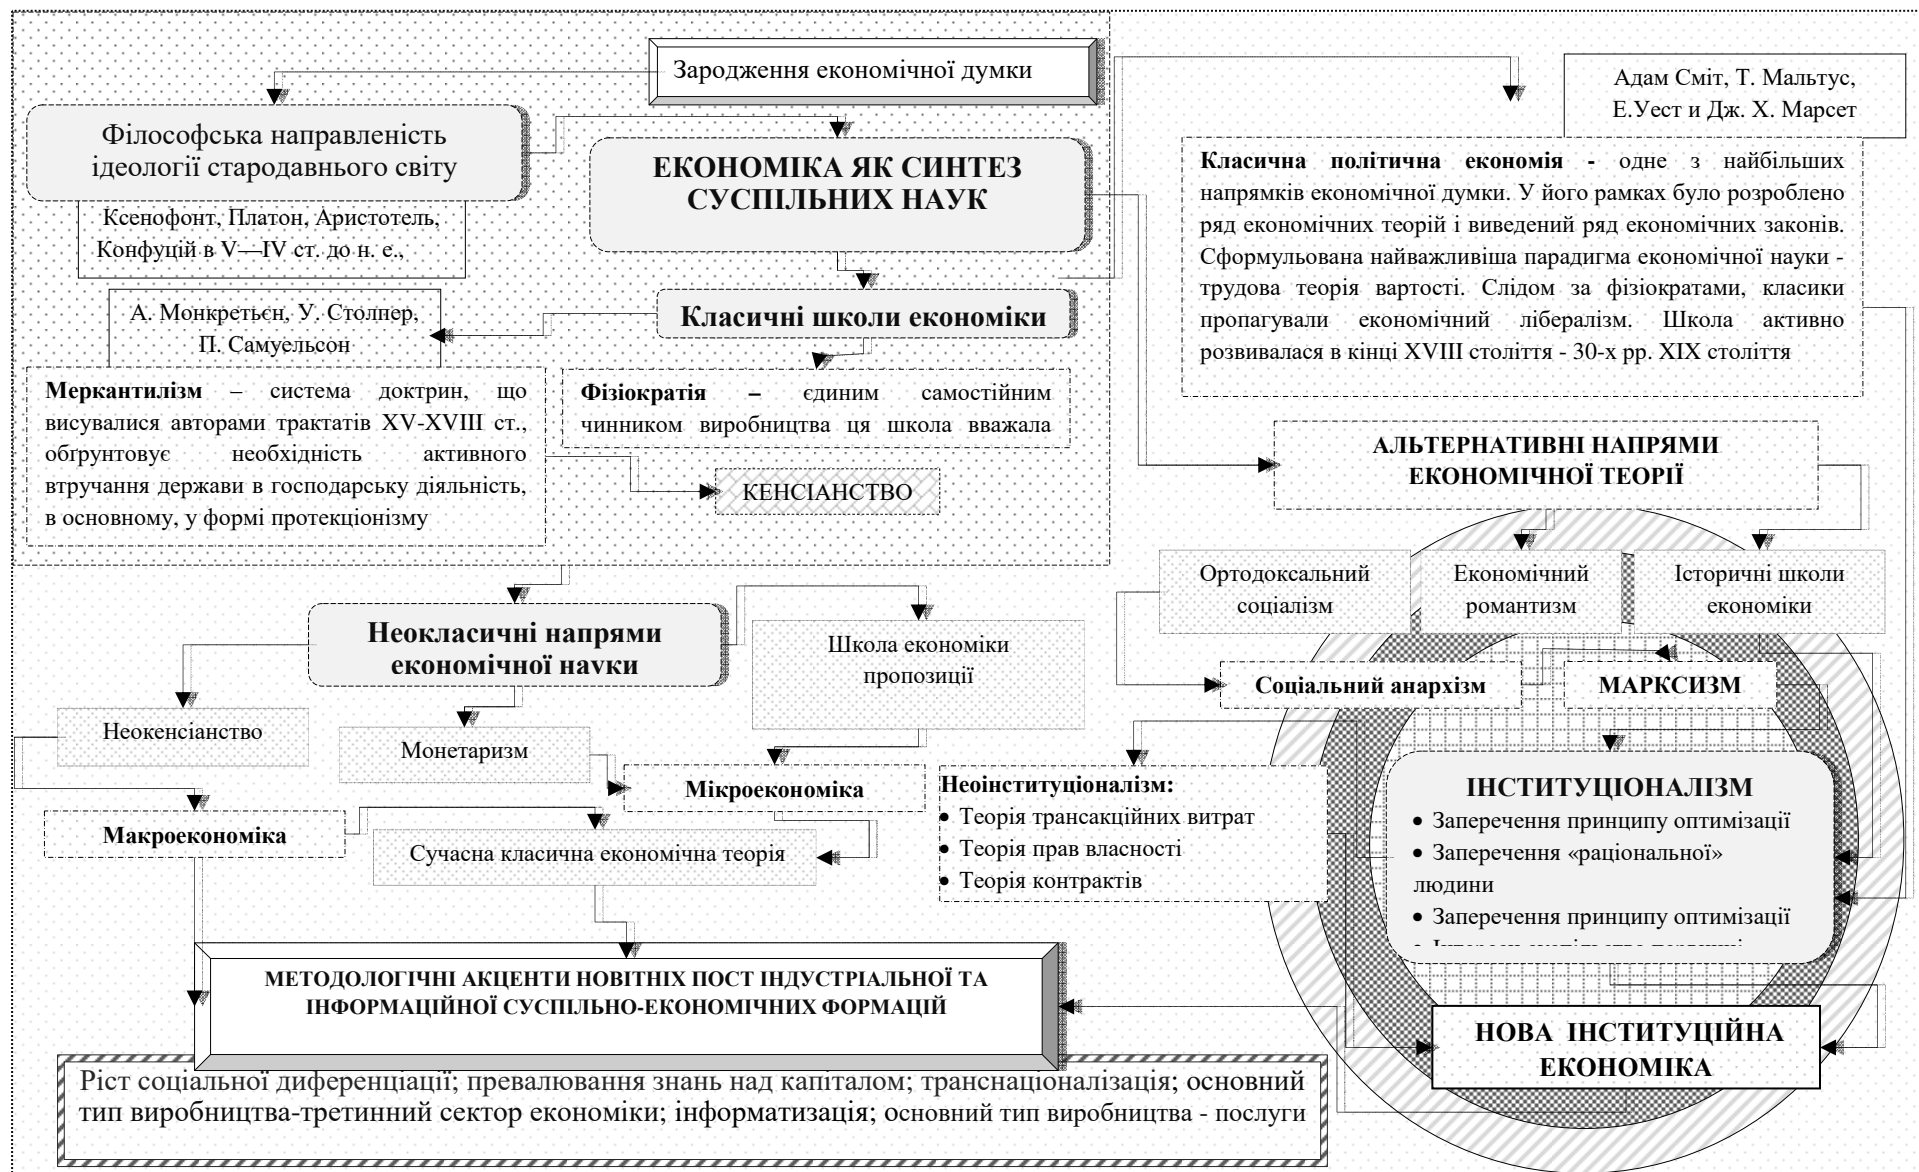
Зародження економічної думки

Філософська направленість ідеології стародавнього світу

Ксенофонт, Платон, Аристотель, Конфуцій в V—IV ст. до н. е.,

ЕКОНОМІКА ЯК СИНТЕЗ СУСПІЛЬНИХ НАУК

Адам Сміт, Т. Мальтус, Е.Уест и Дж. Х. Марсет

**Класична політична економія -** одне з найбільших напрямків економічної думки. У його рамках було розроблено ряд економічних теорій і виведений ряд економічних законів. Сформульована найважливіша парадигма економічної науки - трудова теорія вартості. Слідом за фізіократами, класики пропагували економічний лібералізм. Школа активно розвивалася в кінці XVIII століття - 30-х рр. XIX століття

А. Монкретьєн, У. Столпер, П. Самуельсон

Класичні школи економіки

**Меркантилізм** – система доктрин, що висувалися авторами трактатів XV-XVIII ст., обгрунтовує необхідність активного втручання держави в господарську діяльність, в основному, у формі протекціонізму

**Фізіократія –** єдиним самостійним чинником виробництва ця школа вважала

КЕНСІАНСТВО

АЛЬТЕРНАТИВНІ НАПРЯМИ ЕКОНОМІЧНОЇ ТЕОРІЇ

Ортодоксальний соціалізм

Економічний романтизм

Історичні школи економіки

Неокласичні напрями економічної науки

Школа економіки пропозиції

Соціальний анархізм

МАРКСИЗМ

Неокенсіанство

Монетаризм

Мікроекономіка

Макроекономіка

Сучасна класична економічна теорія

**Неоінституціоналізм:**
• Теорія трансакційних витрат
• Теорія прав власності
• Теорія контрактів

ІНСТИТУЦІОНАЛІЗМ
• Заперечення принципу оптимізації
• Заперечення «раціональної» людини
• Заперечення принципу оптимізації
• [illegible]

МЕТОДОЛОГІЧНІ АКЦЕНТИ НОВІТНІХ ПОСТ ІНДУСТРІАЛЬНОЇ ТА ІНФОРМАЦІЙНОЇ СУСПІЛЬНО-ЕКОНОМІЧНИХ ФОРМАЦІЙ

НОВА ІНСТИТУЦІЙНА ЕКОНОМІКА

Ріст соціальної диференціації; превалювання знань над капіталом; транснаціоналізація; основний тип виробництва-третинний сектор економіки; інформатизація; основний тип виробництва - послуги